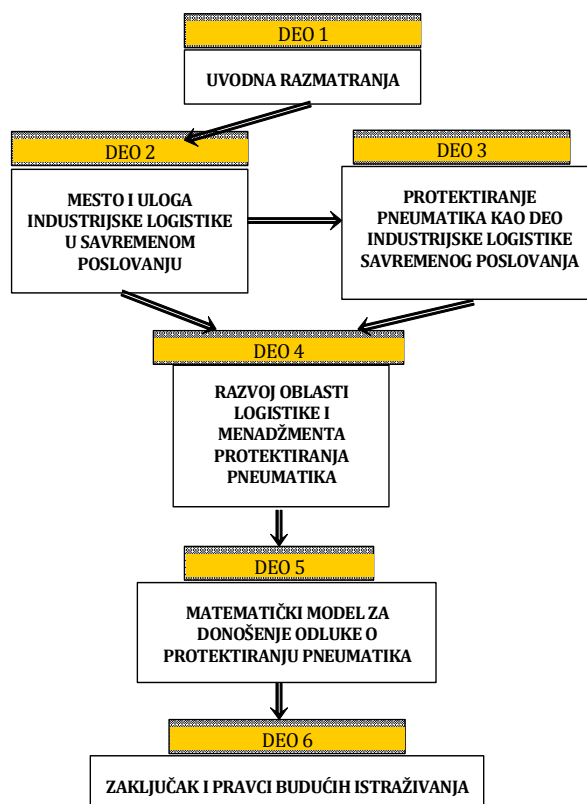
DEO 1

UVODNA RAZMATRANJA

DEO 2

MESTO I ULOGA INDUSTRIJSKE LOGISTIKE U SAVREMENOM POSLOVANJU

DEO 3

PROTEKTIRANJE PNEUMATIKA KAO DEO INDUSTRIJSKE LOGISTIKE SAVREMENOG POSLOVANJA

DEO 4

RAZVOJ OBLASTI LOGISTIKE I MENADŽMENTA PROTEKTIRANJA PNEUMATIKA

DEO 5

MATEMATIČKI MODEL ZA DONOŠENJE ODLUKE O PROTEKTIRANJU PNEUMATIKA

DEO 6

ZAKLJUČAK I PRAVCI BUDUĆIH ISTRAŽIVANJA